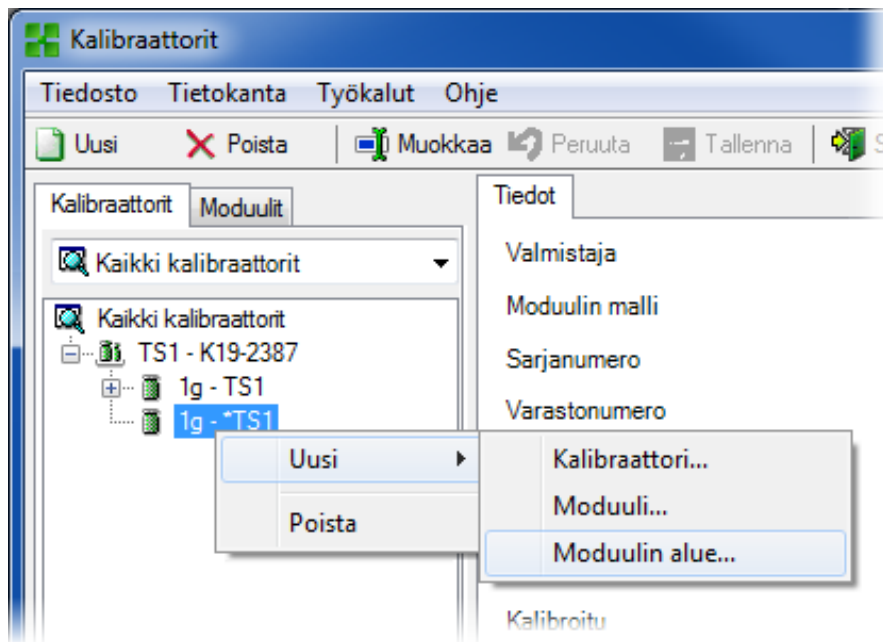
Kalibraattorit

Tiedosto Tietokanta Työkalut Ohje

Uusi Poista Muokkaa Peruuta Tallenna S

Kalibraattorit Moduulit

Kaikki kalibraattorit

Kaikki kalibraattorit
TS1 - K19-2387
1g - TS1
1g - *TS1

Uusi
Poista

Kalibraattori...
Moduuli...
Moduulin alue...

Tiedot

Valmistaja
Moduulin malli
Sarjanumero
Varastonumero

Kalibroitu